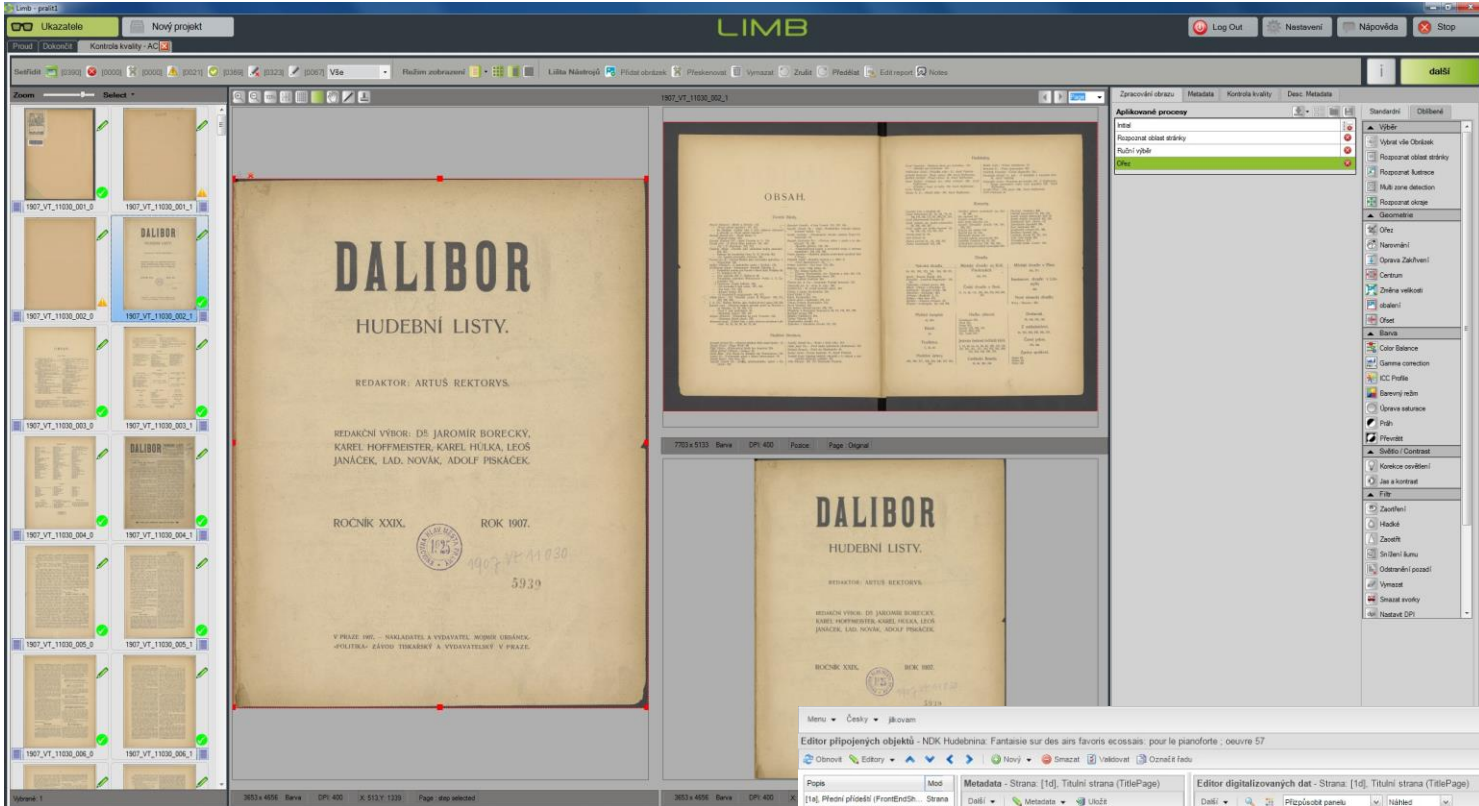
Limb - pralit1

Ukazatele | Nový projekt | LIMB | Log Out | Nastavení | Nápověda | Stop

Proud | Dokončit | Kontrola kvality - AC

Setřídit [0390] [0000] [0000] [0021] [0369] [0323] [0067] Vše | Režim zobrazení | Lišta Nástrojů | Přidat obrázek | Přeskenovat | Vymazat | Zrušit | Předělat | Edit report | Notes

další

Zoom | Select

1907_VT_11030_001_0
1907_VT_11030_001_1
1907_VT_11030_002_0
1907_VT_11030_002_1
1907_VT_11030_003_0
1907_VT_11030_003_1
1907_VT_11030_004_0
1907_VT_11030_004_1
1907_VT_11030_005_0
1907_VT_11030_005_1
1907_VT_11030_006_0
1907_VT_11030_006_1

DALIBOR

HUDEBNÍ LISTY.

REDAKTOR: ARTUŠ REKTORYS.

REDAKČNÍ VÝBOR: DR. JAROMÍR BORECKÝ, KAREL HOFFMEISTER, KAREL HŮLKA, LEOŠ JANÁČEK, LAD. NOVÁK, ADOLF PISKÁČEK.

ROČNÍK XXIX. ROK 1907.

5939

V PRAZE 1907. – NAKLADATEL A VYDAVATEL: VOJMÍR OBRÁNEK. »POLITIKA« ZÁVOD TISKAŘSKÝ A VYDAVATELSKÝ V PRAZE.

1907_VT_11030_002_1

OBSAH.

7703 x 5133 Barva DPI: 400 Pozice: Page: Original

DALIBOR

HUDEBNÍ LISTY.

REDAKTOR: ARTUŠ REKTORYS.

Zpracování obrazu | Metadata | Kontrola kvality | Desc. Metadata

Aplikované procesy
Inital
Rozpoznat oblast stránky
Ruční výběr
Ořez

Standardní | Oblíbené

Výběr
Vybrat vše Obrázek
Rozpoznat oblast stránky
Rozpoznat Ilustrace
Multi zone detection
Rozpoznat okraje
Geometrie
Ořez
Narovnání
Oprava Zakřivení
Centrum
Změna velikosti
obalení
Ofset
Barva
Color Balance
Gamma correction
ICC Profile
Barevný režim
Oprava saturace
Práh
Převrátit
Světlo / Contrast
Korekce osvětlení
Jas a kontrast
Filtr
Zaostření
Hladké
Zaostřit
Snížení šumu
Odstranění pozadí
Vymazat
Smazat svorky
Nastavit DPI

Menu | Česky | jikovam

Editor připojených objektů - NDK Hudebnina: Fantaisie sur des airs favoris ecossais: pour le pianoforte ; oeuvre 57

Obnovit | Editory | Nový | Smazat | Validovat | Označit řadu

Popis | Mod
[1a], Přední přídeští (FrontEndSh... | Strana

Metadata - Strana: [1d], Titulní strana (TitlePage)
Další | Metadata | Uložit

Editor digitalizovaných dat - Strana: [1d], Titulní strana (TitlePage)
Další | Přizpůsobit panelu | Náhled

Vybrané: 1

3653 x 4656 Barva DPI: 400 X: 513 Y: 1339 Page: step selected

3653 x 4656 Barva DPI: 400